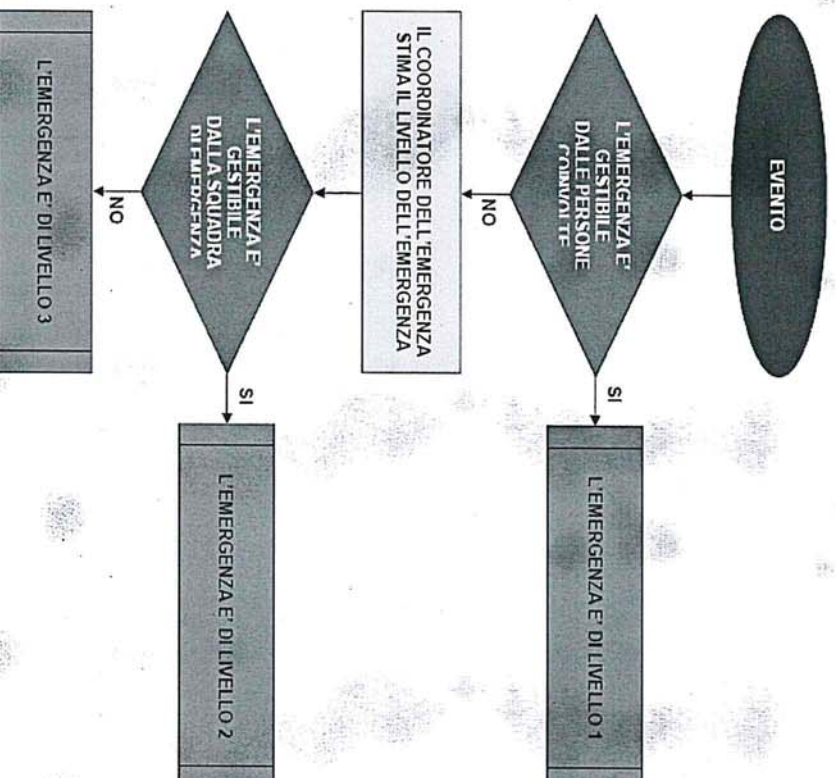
EVENTO

L'EMERGENZA E' GESTIBILE DALLE PERSONE COINVOLTE

SI

L'EMERGENZA E' DI LIVELLO 1

NO

IL COORDINATORE DELL'EMERGENZA STIMA IL LIVELLO DELL'EMERGENZA

L'EMERGENZA E' GESTIBILE DALLA SQUADRA DI EMERGENZA

SI

L'EMERGENZA E' DI LIVELLO 2

NO

L'EMERGENZA E' DI LIVELLO 3